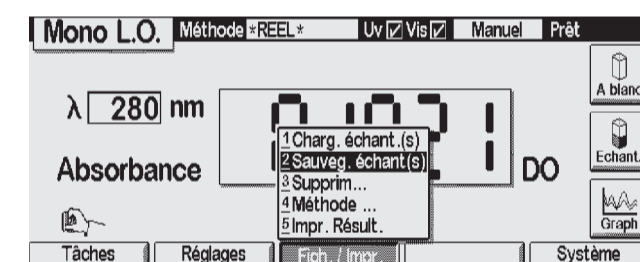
Mono L.O. Méthode *REEL* Uv ☑ Vis ☑ Manuel Prêt

A blanc

λ 280 nm

Echant.

Absorbance

DO

Graph

1 Charg. échant.(s)
2 Sauveg. échant(s)
3 Supprim...
4 Méthode ...
5 Impr. Résult.

Tâches Réglages Fich. / Impr. Système